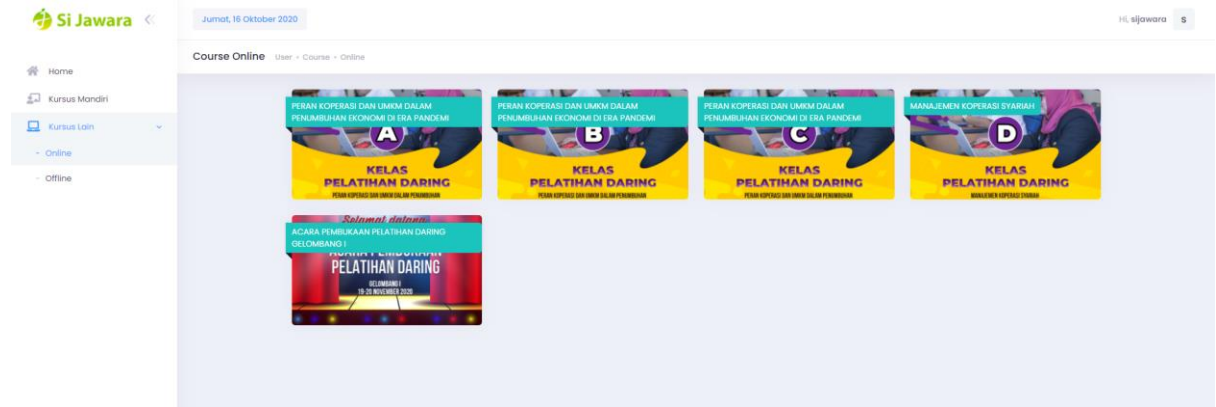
Si Jawara

Jumat, 16 Oktober 2020

Hi, sijawara S

Home
Kursus Mandiri
Kursus Lain
- Online
- Offline

Course Online User › Course › Online

PERAN KOPERASI DAN UMKM DALAM PENUMBUHAN EKONOMI DI ERA PANDEMI
A
KELAS PELATIHAN DARING
PERAN KOPERASI DAN UMKM DALAM PENUMBUHAN

PERAN KOPERASI DAN UMKM DALAM PENUMBUHAN EKONOMI DI ERA PANDEMI
B
KELAS PELATIHAN DARING
PERAN KOPERASI DAN UMKM DALAM PENUMBUHAN

PERAN KOPERASI DAN UMKM DALAM PENUMBUHAN EKONOMI DI ERA PANDEMI
C
KELAS PELATIHAN DARING
PERAN KOPERASI DAN UMKM DALAM PENUMBUHAN

MANAJEMEN KOPERASI SYARIAH
D
KELAS PELATIHAN DARING
MANAJEMEN KOPERASI SYARIAH

Selamat datang
ACARA PEMBUKAAN PELATIHAN DARING GELOMBANG I
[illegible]
PELATIHAN DARING
GELOMBANG I
19-20 NOVEMBER 2020